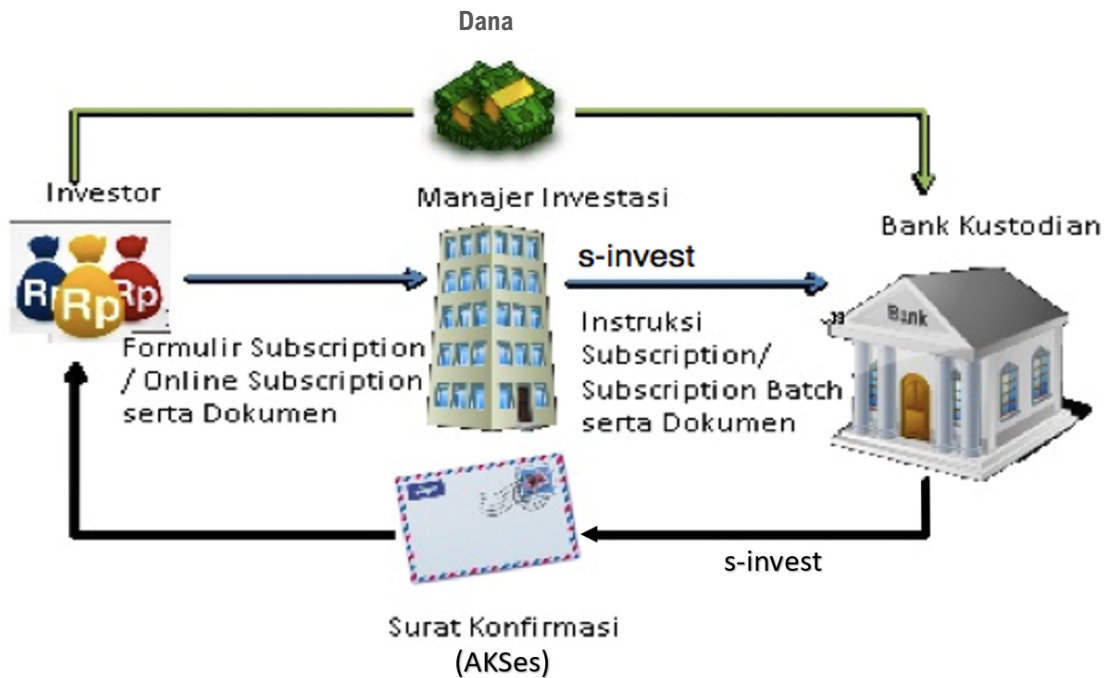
Dana

Investor

Rp Rp Rp

Manajer Investasi

Bank Kustodian

s-invest

Bank

Formulir Subscription / Online Subscription serta Dokumen

Instruksi Subscription/ Subscription Batch serta Dokumen

s-invest

Surat Konfirmasi (AKSes)